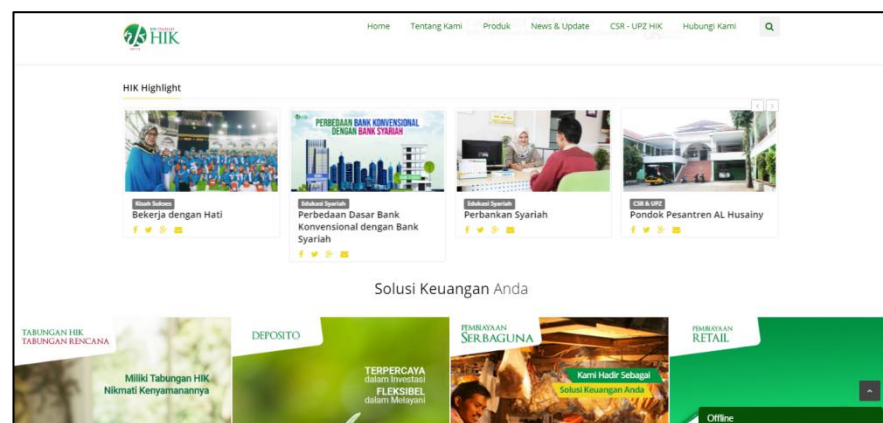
HIK

Home Tentang Kami Produk News & Update CSR - UPZ HIK Hubungi Kami

HIK Highlight

Kisah Sukses
Bekerja dengan Hati

PERBEDAAN BANK KONVENSIONAL DENGAN BANK SYARIAH
Edukasi Syariah
Perbedaan Dasar Bank Konvensional dengan Bank Syariah

Edukasi Syariah
Perbankan Syariah

CSR & UPZ
Pondok Pesantren AL Husainy

Solusi Keuangan Anda

TABUNGAN HIK TABUNGAN RENCANA
Miliki Tabungan HIK Nikmati Kenyamanannya

DEPOSITO
TERPERCAYA dalam Investasi FLEKSIBEL dalam Melayani

PEMBIAYAAN SERBAGUNA
Kami Hadir Sebagai Solusi Keuangan Anda

PEMBIAYAAN RETAIL

Offline